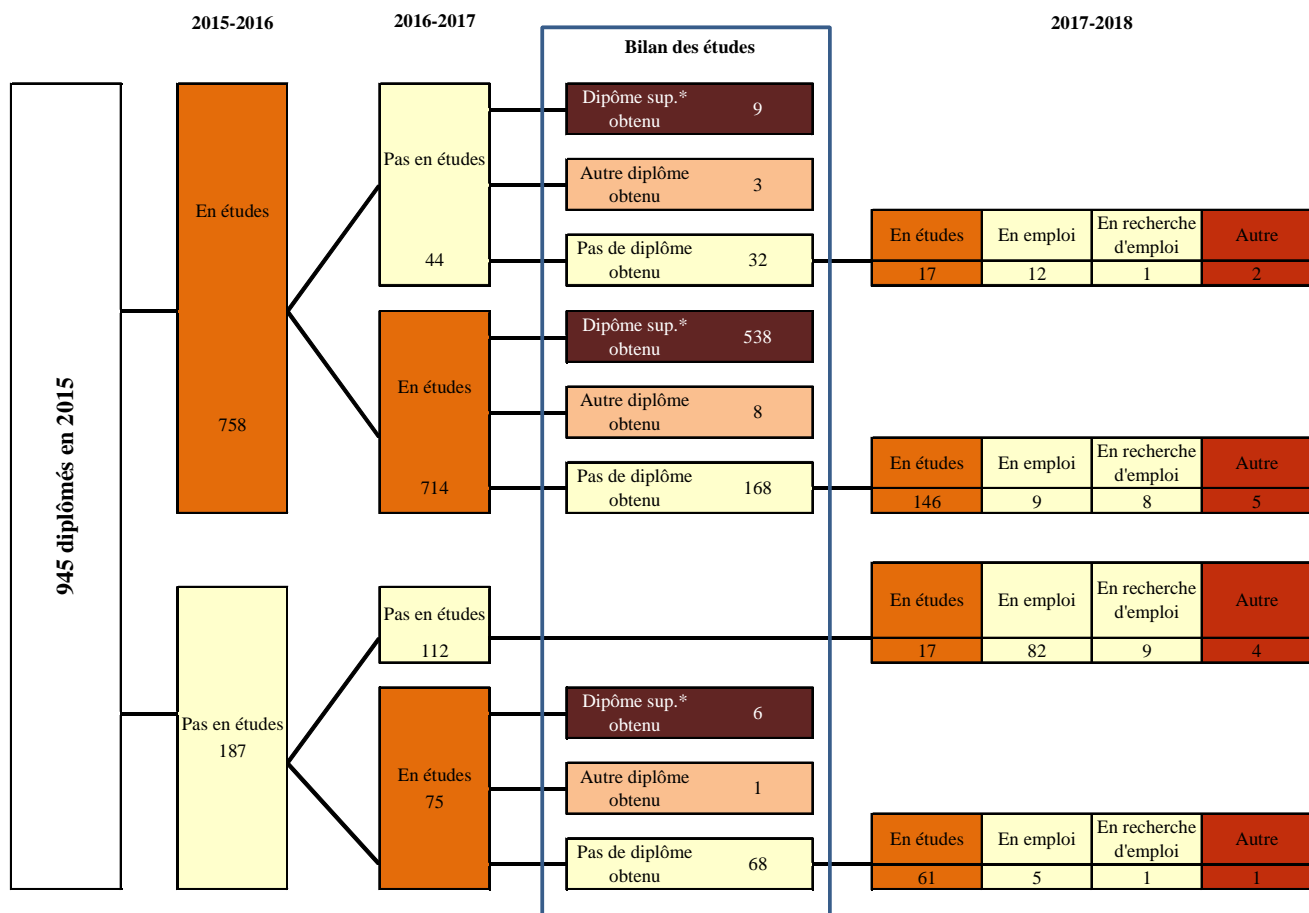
2015-2016

2016-2017

Bilan des études

2017-2018

945 diplômés en 2015

En études
758

Pas en études
44

Dipôme sup.* obtenu 9

Autre diplôme obtenu 3

Pas de diplôme obtenu 32

| En études | En emploi | En recherche d'emploi | Autre |
|---|---|---|---|
| 17 | 12 | 1 | 2 |

En études
714

Dipôme sup.* obtenu 538

Autre diplôme obtenu 8

Pas de diplôme obtenu 168

| En études | En emploi | En recherche d'emploi | Autre |
|---|---|---|---|
| 146 | 9 | 8 | 5 |

Pas en études
187

Pas en études
112

| En études | En emploi | En recherche d'emploi | Autre |
|---|---|---|---|
| 17 | 82 | 9 | 4 |

En études
75

Dipôme sup.* obtenu 6

Autre diplôme obtenu 1

Pas de diplôme obtenu 68

| En études | En emploi | En recherche d'emploi | Autre |
|---|---|---|---|
| 61 | 5 | 1 | 1 |